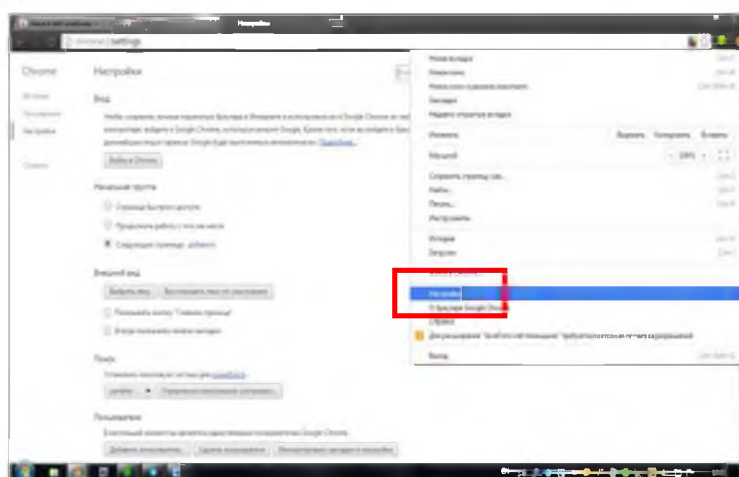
Настройки

chrome://settings

Chrome

Настройки

История
Расширения
Настройки

Справка

Вход

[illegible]

Войти в Chrome

Начальная группа

Страница быстрого доступа

Продолжить работу с того же места

Следующие страницы: добавить

Внешний вид

Выбрать тему
Восстановить тему по умолчанию

Показывать кнопку "Главная страница"

Всегда показывать панель закладок

Поиск

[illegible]

Google

Управление поисковыми системами...

Пользователи

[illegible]

Добавить пользователя...
Удалить пользователя
Импортировать закладки и настройки

Новая вкладка
Новое окно
Новое окно в режиме инкогнито
Закладки
Недавно открытые вкладки

Изменить
Вырезать
Копировать
Вставить

Масштаб
100%

Сохранить страницу как...
Найти...
Печать...
Инструменты

История
Загрузки

Войти в Chrome...

Настройки
О браузере Google Chrome
Справка

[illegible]

Выход